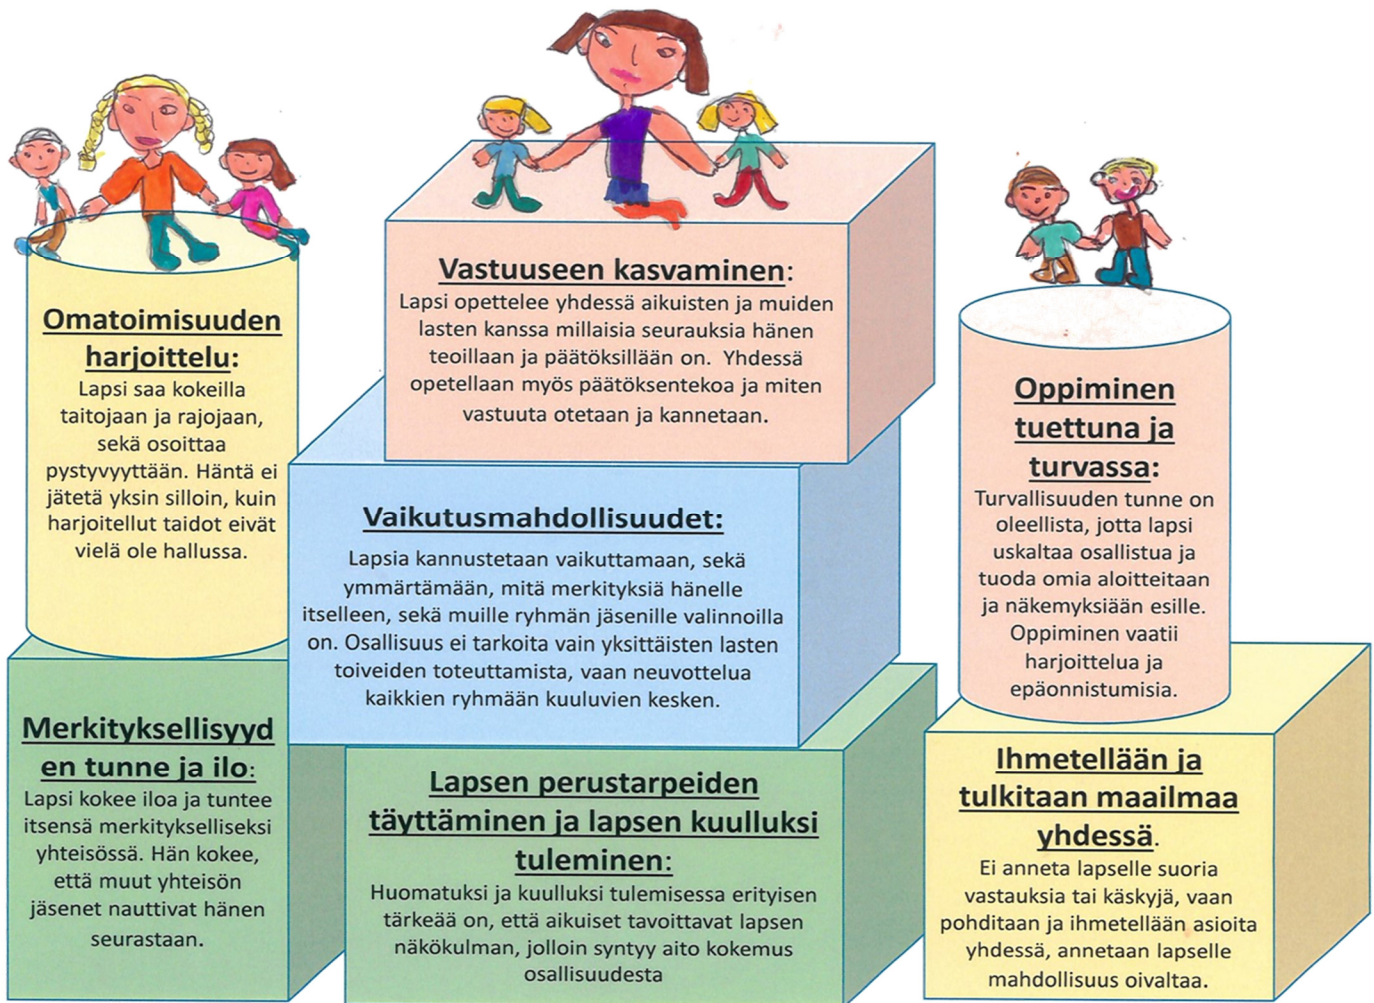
**Omatoimisuuden harjoittelu:**
Lapsi saa kokeilla taitojaan ja rajojaan, sekä osoittaa pystyvyyttään. Häntä ei jätetä yksin silloin, kuin harjoitellut taidot eivät vielä ole hallussa.

**Vastuuseen kasvaminen:**
Lapsi opettelee yhdessä aikuisten ja muiden lasten kanssa millaisia seurauksia hänen teoillaan ja päätöksillään on. Yhdessä opetellaan myös päätöksentekoa ja miten vastuuta otetaan ja kannetaan.

**Oppiminen tuettuna ja turvassa:**
Turvallisuuden tunne on oleellista, jotta lapsi uskaltaa osallistua ja tuoda omia aloitteitaan ja näkemyksiään esille. Oppiminen vaatii harjoittelua ja epäonnistumisia.

**Vaikutusmahdollisuudet:**
Lapsia kannustetaan vaikuttamaan, sekä ymmärtämään, mitä merkityksiä hänelle itselleen, sekä muille ryhmän jäsenille valinnoilla on. Osallisuus ei tarkoita vain yksittäisten lasten toiveiden toteuttamista, vaan neuvottelua kaikkien ryhmään kuuluvien kesken.

**Merkityksellisyyden tunne ja ilo:**
Lapsi kokee iloa ja tuntee itsensä merkitykselliseksi yhteisössä. Hän kokee, että muut yhteisön jäsenet nauttivat hänen seurastaan.

**Lapsen perustarpeiden täyttäminen ja lapsen kuulluksi tuleminen:**
Huomatuksi ja kuulluksi tulemisessa erityisen tärkeää on, että aikuiset tavoittavat lapsen näkökulman, jolloin syntyy aito kokemus osallisuudesta

**Ihmetellään ja tulkitaan maailmaa yhdessä.**
Ei anneta lapselle suoria vastauksia tai käskyjä, vaan pohditaan ja ihmetellään asioita yhdessä, annetaan lapselle mahdollisuus oivaltaa.